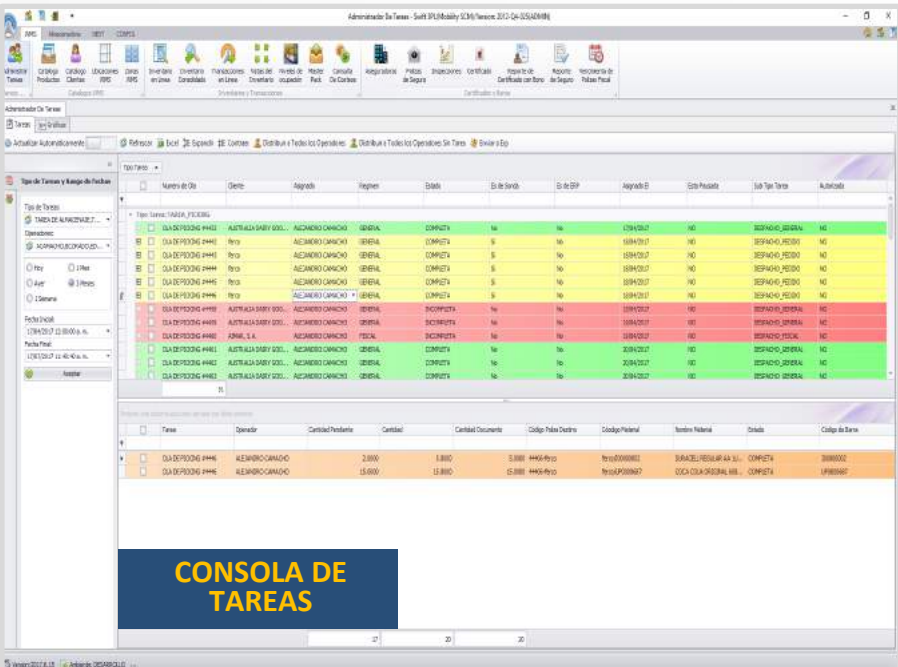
Administrador De Tareas - Swift 3PL(Mobility SCM)(Version: 2012-Q4-SS(ADMIN)

WMS Mantenimiento DEXT CONFIG

Administrar Tareas
Catalogo Productos
Catalogo Clientes
Ubicaciones WMS
Zonas WMS
Inventario en Linea
Inventario Consolidado
Transacciones en Linea
Notas del Inventario
Niveles de ocupación
Master Pack
Consulta De Conteos
Asegurador(a)
Polizas de Seguro
Inspecciones
Certificado
Reporte de Certificado con Bono
Reporte de Seguro
Vencimiento de Polizas Fiscal

Catalogos WMS
Inventarios y Transacciones
Certificados y Bonos

Administrador De Tareas

Tareas Graficas

Actualizar Automaticamente
Refrescar Excel Expandir Contraer Distribuir a Todos los Operadores Distribuir a Todos los Operadores Sin Tarea Enviar a Erp

Tipo de Tareas y Rango de Fechas

Tipo de Tareas:
TAREA DE ALMACENAJE,T...
Operadores:
ALMACENAJE,RECEPCION,DE...

Hoy
1 Mes
Ayer
3 Meses
1 Semana

Fecha Inicial:
17/04/2017 12:00:00 a. m.
Fecha Final:
17/07/2017 11:40:40 a. m.

Aceptar

Tipo Tarea

| | Numero de Ola | Cliente | Asignado | Regimen | Estado | Es de Sonda | Es de ERP | Asignado El | Esta Pausada | Sub Tipo Tarea | Autorizada |
|---|---|---|---|---|---|---|---|---|---|---|---|
| Tipo Tarea: TAREA_PICKING | | | | | | | | | | | |
| | OLA DE PICKING #4443 | AUSTRALIA DAIRY GOO... | ALEJANDRO CAMACHO | GENERAL | COMPLETA | No | No | 17/04/2017 | NO | DESPACHO_GENERAL | NO |
| | OLA DE PICKING #4443 | Perco | ALEJANDRO CAMACHO | GENERAL | COMPLETA | Si | No | 18/04/2017 | NO | DESPACHO_PEDIDO | NO |
| | OLA DE PICKING #4444 | Perco | ALEJANDRO CAMACHO | GENERAL | COMPLETA | Si | No | 18/04/2017 | NO | DESPACHO_PEDIDO | NO |
| | OLA DE PICKING #4445 | Perco | ALEJANDRO CAMACHO | GENERAL | COMPLETA | Si | No | 18/04/2017 | NO | DESPACHO_PEDIDO | NO |
| | OLA DE PICKING #4446 | Perco | ALEJANDRO CAMACHO | GENERAL | COMPLETA | Si | No | 18/04/2017 | NO | DESPACHO_PEDIDO | NO |
| | OLA DE PICKING #4458 | AUSTRALIA DAIRY GOO... | ALEJANDRO CAMACHO | GENERAL | INCOMPLETA | No | No | 18/04/2017 | NO | DESPACHO_GENERAL | NO |
| | OLA DE PICKING #4459 | AUSTRALIA DAIRY GOO... | ALEJANDRO CAMACHO | GENERAL | INCOMPLETA | No | No | 18/04/2017 | NO | DESPACHO_GENERAL | NO |
| | OLA DE PICKING #4460 | ADMAR, S. A. | ALEJANDRO CAMACHO | FISCAL | INCOMPLETA | No | No | 18/04/2017 | NO | DESPACHO_FISCAL | NO |
| | OLA DE PICKING #4461 | AUSTRALIA DAIRY GOO... | ALEJANDRO CAMACHO | GENERAL | COMPLETA | No | No | 20/04/2017 | NO | DESPACHO_GENERAL | NO |
| | OLA DE PICKING #4462 | AUSTRALIA DAIRY GOO... | ALEJANDRO CAMACHO | GENERAL | COMPLETA | No | No | 20/04/2017 | NO | DESPACHO_GENERAL | NO |
| | OLA DE PICKING #4463 | AUSTRALIA DAIRY GOO... | ALEJANDRO CAMACHO | GENERAL | COMPLETA | No | No | 20/04/2017 | NO | DESPACHO_GENERAL | NO |

31

| | Tarea | Operador | Cantidad Pendiente | Cantidad | Cantidad Documento | Codigo Poliza Destino | Còodigo Material | Nombre Material | Estado | Codigo de Barra |
|---|---|---|---|---|---|---|---|---|---|---|
| | OLA DE PICKING #4446 | ALEJANDRO CAMACHO | 2.0000 | 5.0000 | 5.0000 | #4406-Perco | Perco/00060002 | DURACELL REGULAR AA 1/... | COMPLETA | 00060002 |
| | OLA DE PICKING #4446 | ALEJANDRO CAMACHO | 15.0000 | 15.0000 | 15.0000 | #4406-Perco | Perco/UP0009697 | COCA COLA ORIGINAL 600... | COMPLETA | UP0009697 |

CONSOLA DE TAREAS

17 20 20

Version 2017.8.15 Ambiente: DESARROLLO